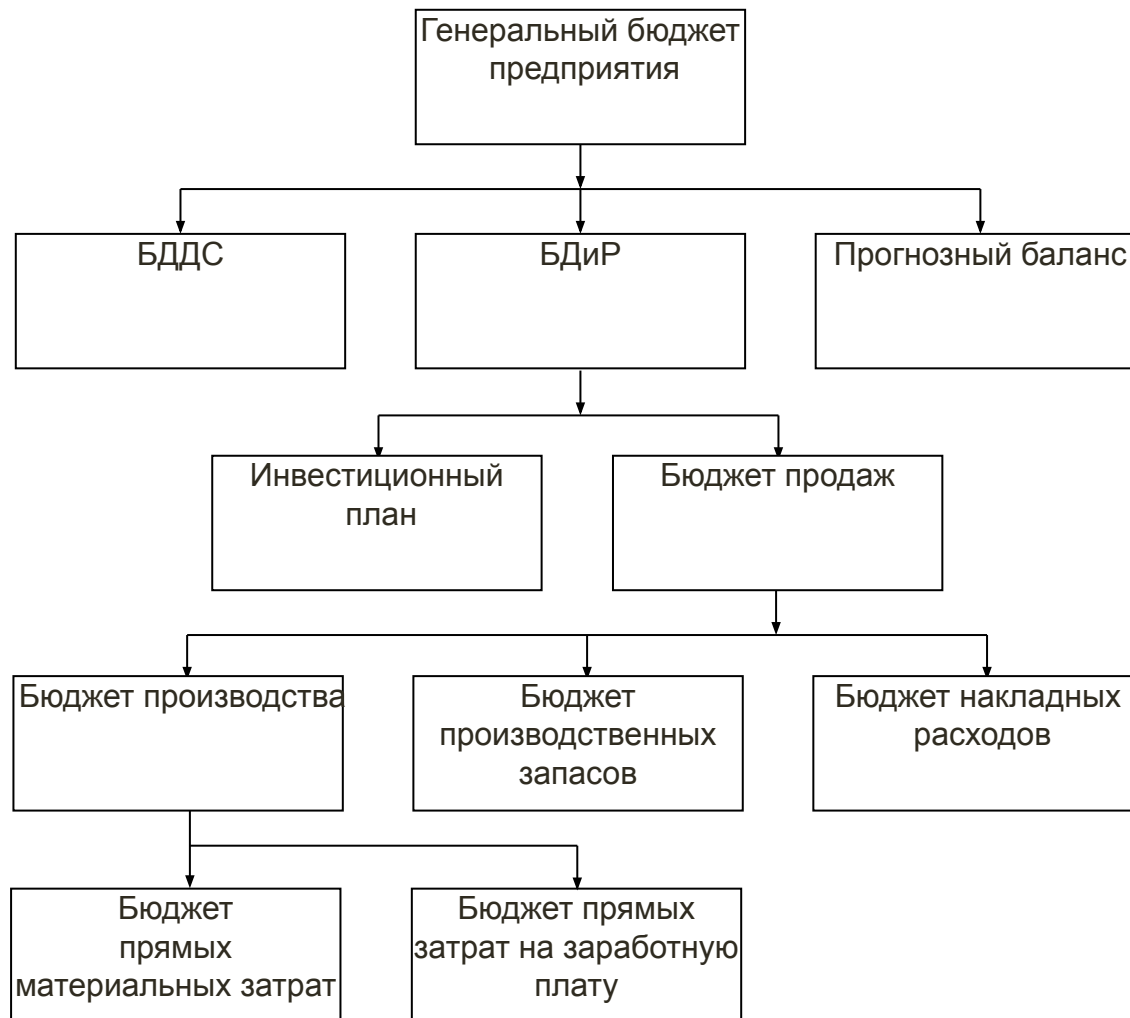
Генеральный бюджет предприятия

БДДС

БДиР

Прогнозный баланс

Инвестиционный план

Бюджет продаж

Бюджет производства

Бюджет производственных запасов

Бюджет накладных расходов

Бюджет прямых материальных затрат

Бюджет прямых затрат на заработную плату